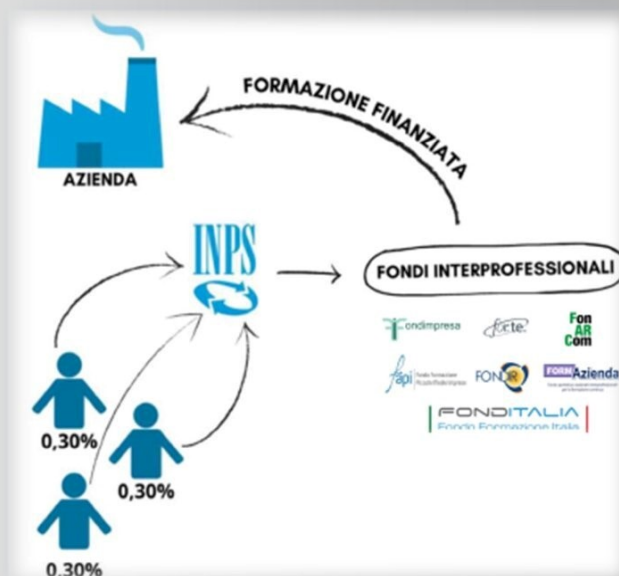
AZIENDA

FORMAZIONE FINANZIATA

INPS

FONDI INTERPROFESSIONALI

Fondimpresa

forte

Fon AR Com

fapi Fondo Formazione Piccole Medie Imprese

FONDIR

FORM Azienda

FONDITALIA
Fondo Formazione Italia

0,30%

0,30%

0,30%